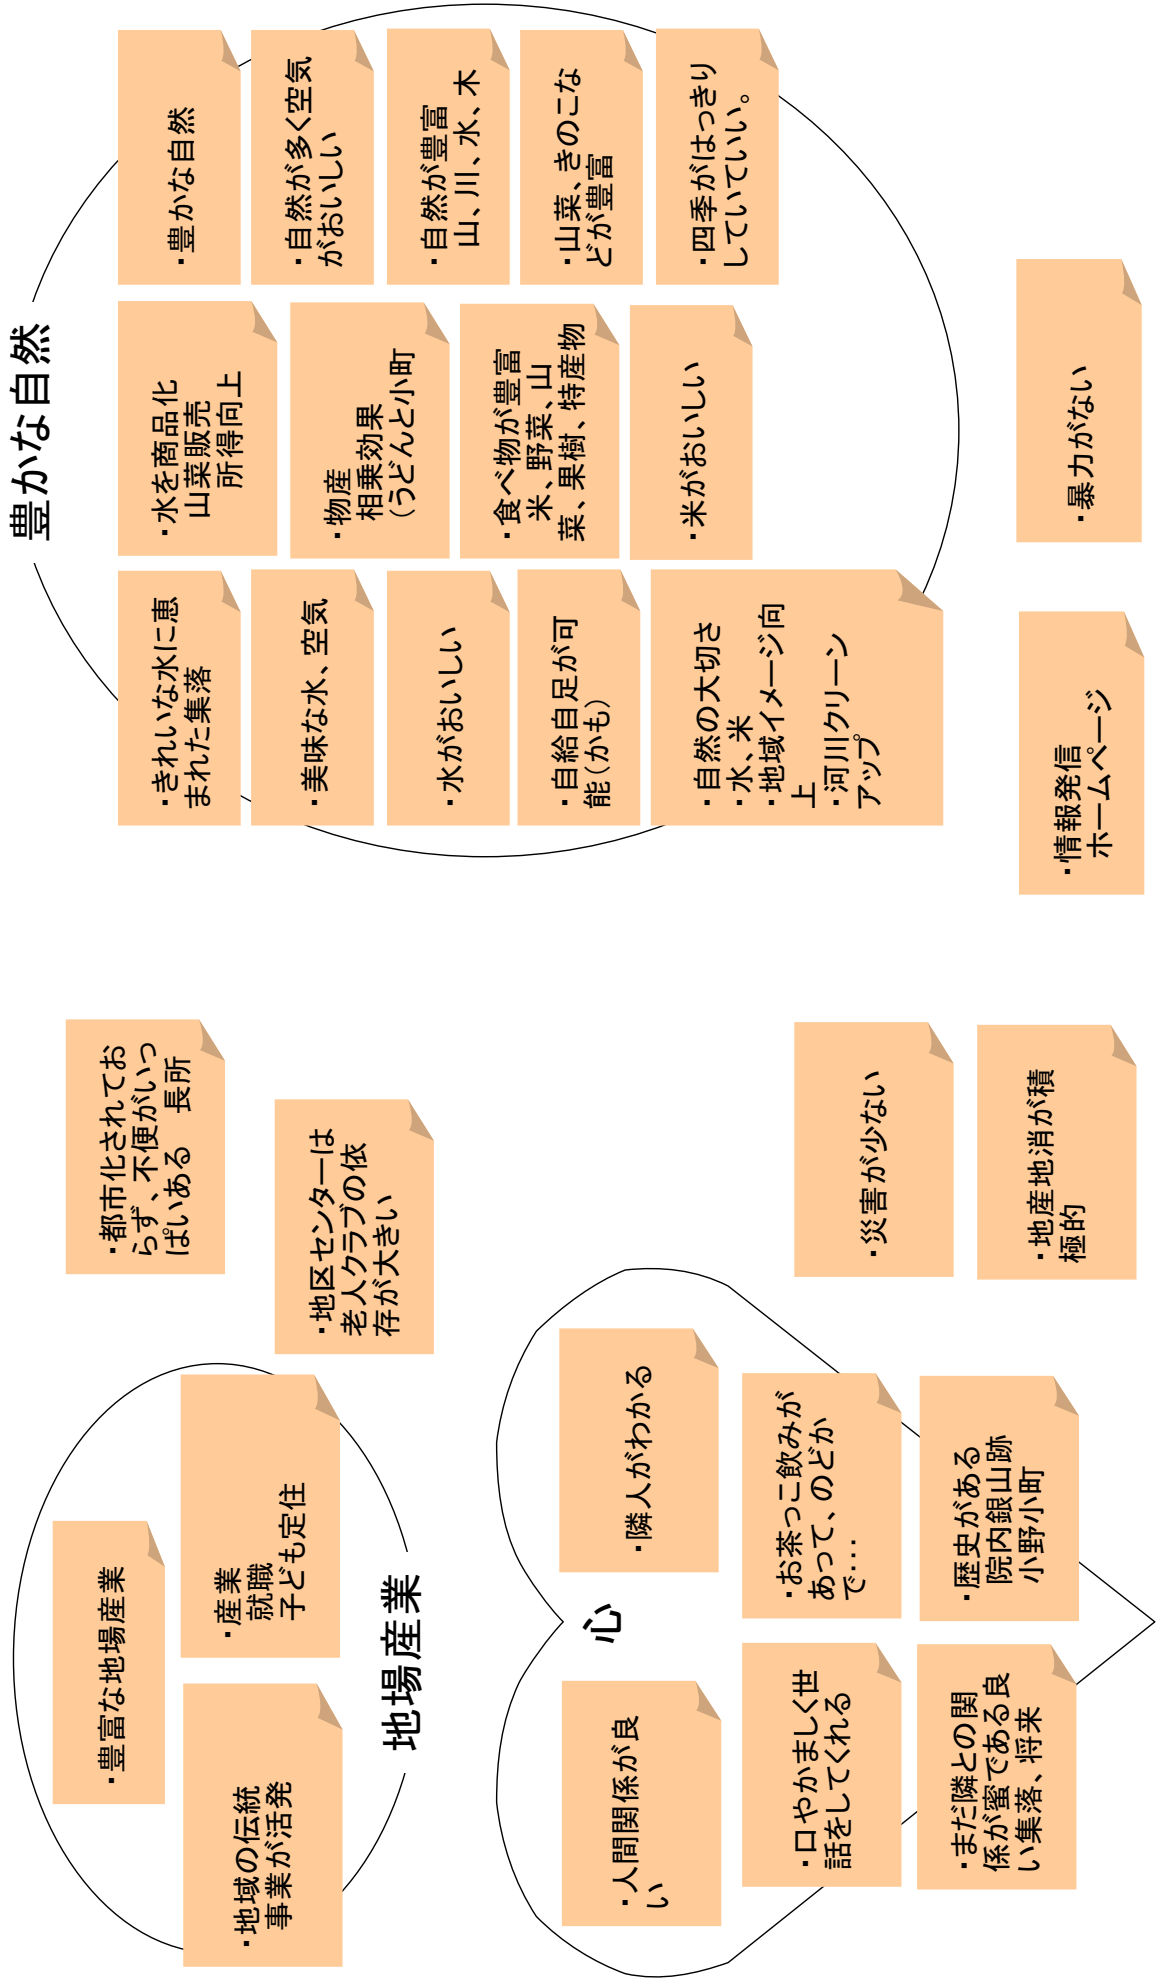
豊かな自然

・豊かな自然

・自然が多く空気がおいしい

・自然が豊富 山、川、水、木

・山菜、きのこなどが豊富

・四季がはっきりしていていい。

・水を商品化 山菜販売 所得向上

・物産 相乗効果 （うどんと小町

・食べ物が豊富 米、野菜、山菜、果樹、特産物

・米がおいしい

・きれいな水に恵まれた集落

・美味な水、空気

・水がおいしい

・自給自足が可能（かも）

・自然の大切さ
・水、米
・地域イメージ向上
・河川クリーンアップ

・暴力がない

・情報発信 ホームページ

・都市化されておらず、不便がいっぱいある　長所

・地区センターは老人クラブの依存が大きい

・災害が少ない

・地産地消が積極的

地場産業

・産業 就職 子ども定住

・豊富な地場産業

・地域の伝統事業が活発

心

・隣人がわかる

・お茶っこ飲みがあって、のどかで…

・歴史がある 院内銀山跡 小野小町

・人間関係が良い

・口やかましく世話をしてくれる

・まだ隣との関係が密である良い集落、将来